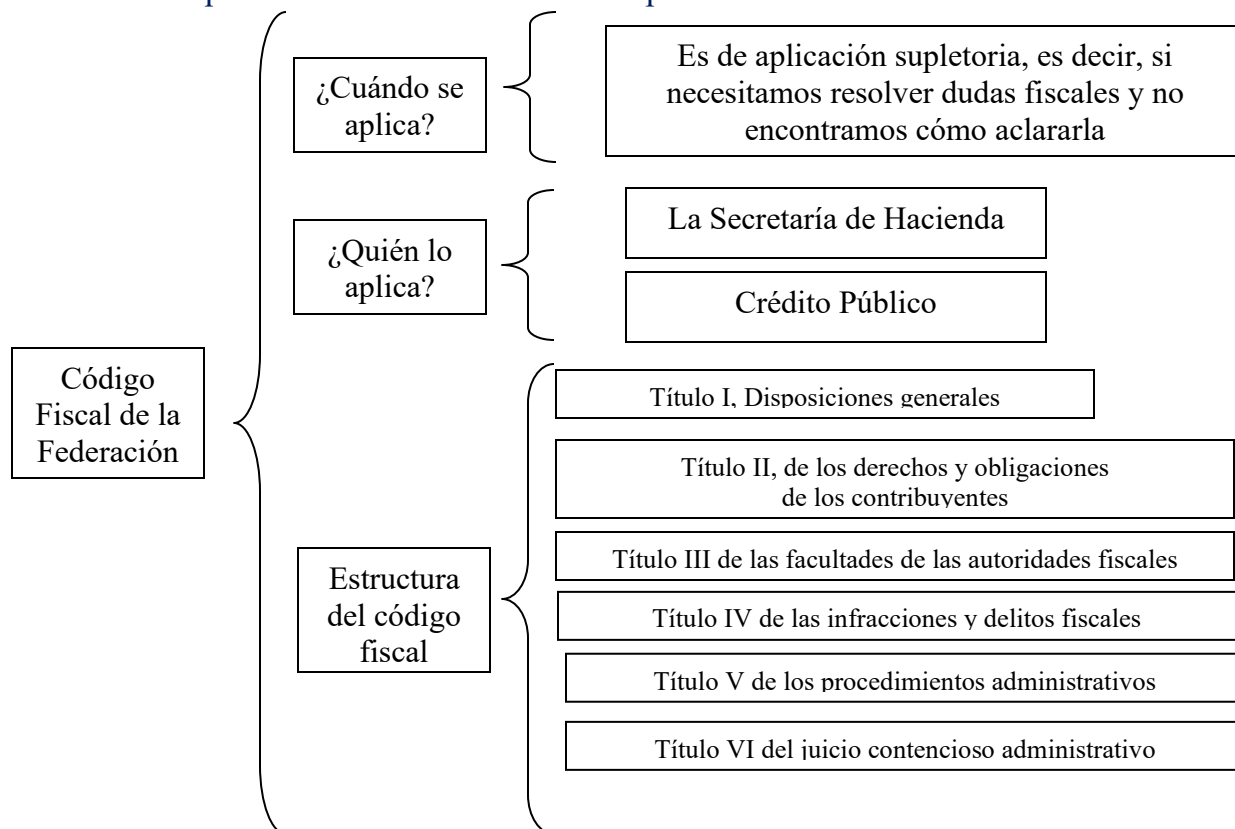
Código Fiscal de la Federación

¿Cuándo se aplica?

Es de aplicación supletoria, es decir, si necesitamos resolver dudas fiscales y no encontramos cómo aclararla

¿Quién lo aplica?

La Secretaría de Hacienda

Crédito Público

Estructura del código fiscal

Título I, Disposiciones generales

Título II, de los derechos y obligaciones de los contribuyentes

Título III de las facultades de las autoridades fiscales

Título IV de las infracciones y delitos fiscales

Título V de los procedimientos administrativos

Título VI del juicio contencioso administrativo